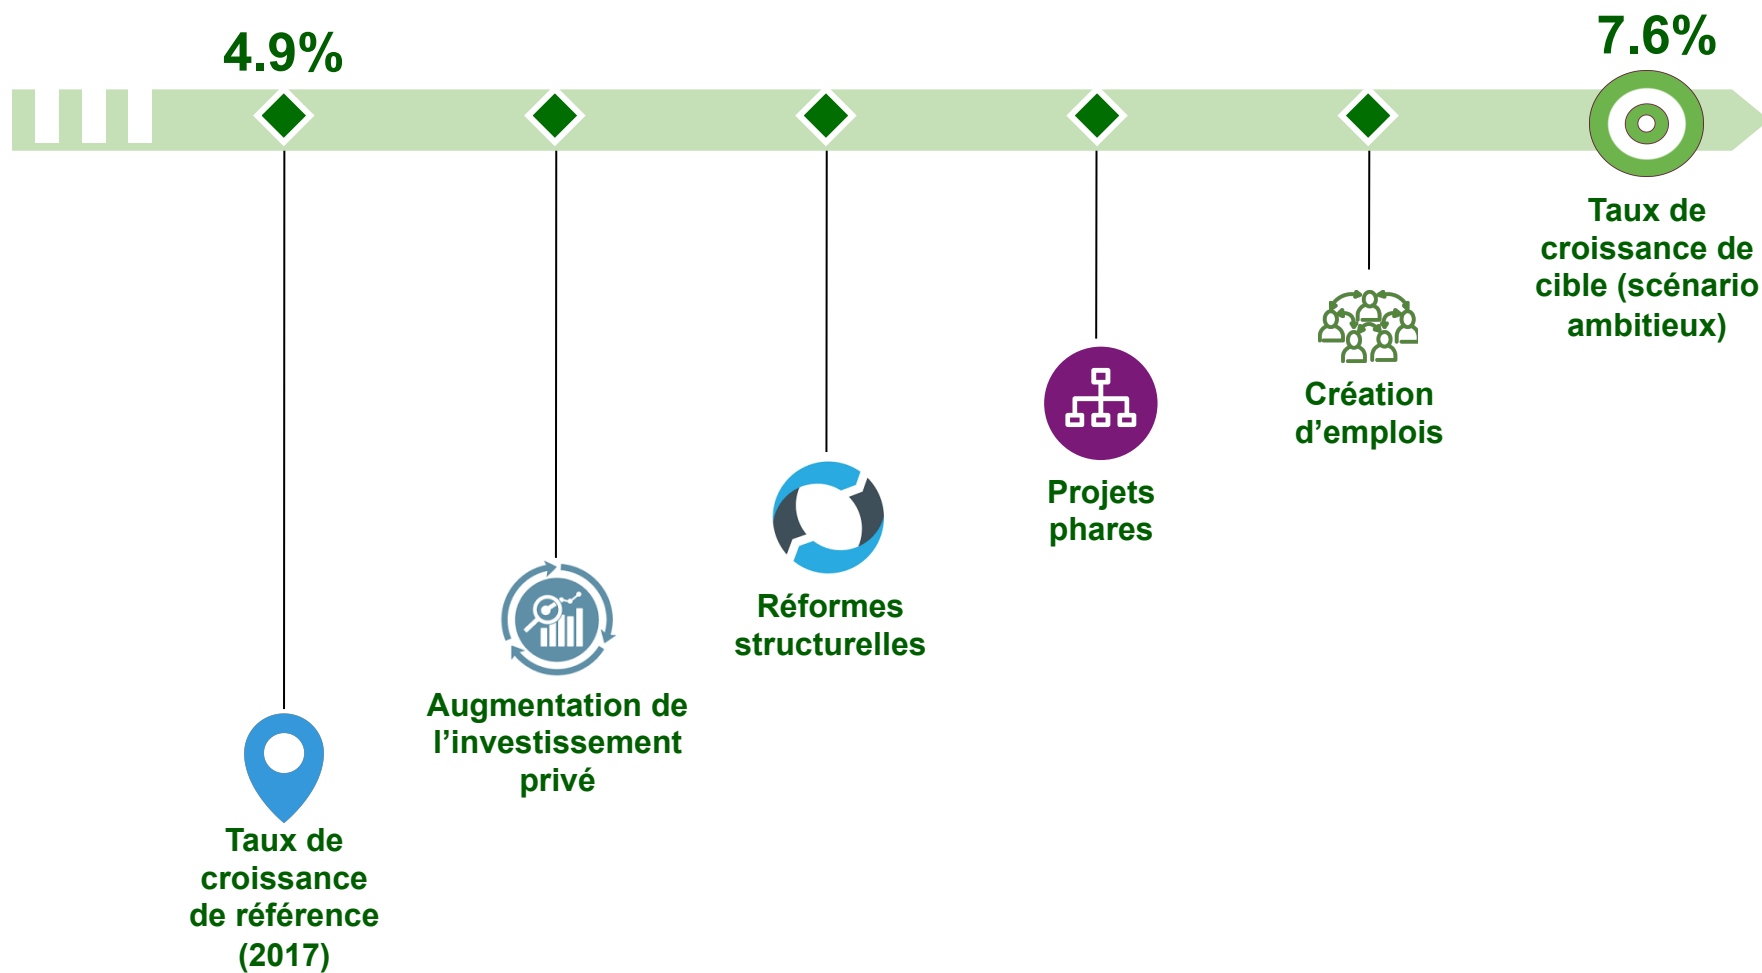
4.9%

7.6%

Taux de croissance de référence (2017)

Augmentation de l’investissement privé

Réformes structurelles

Projets phares

Création d’emplois

Taux de croissance de cible (scénario ambitieux)